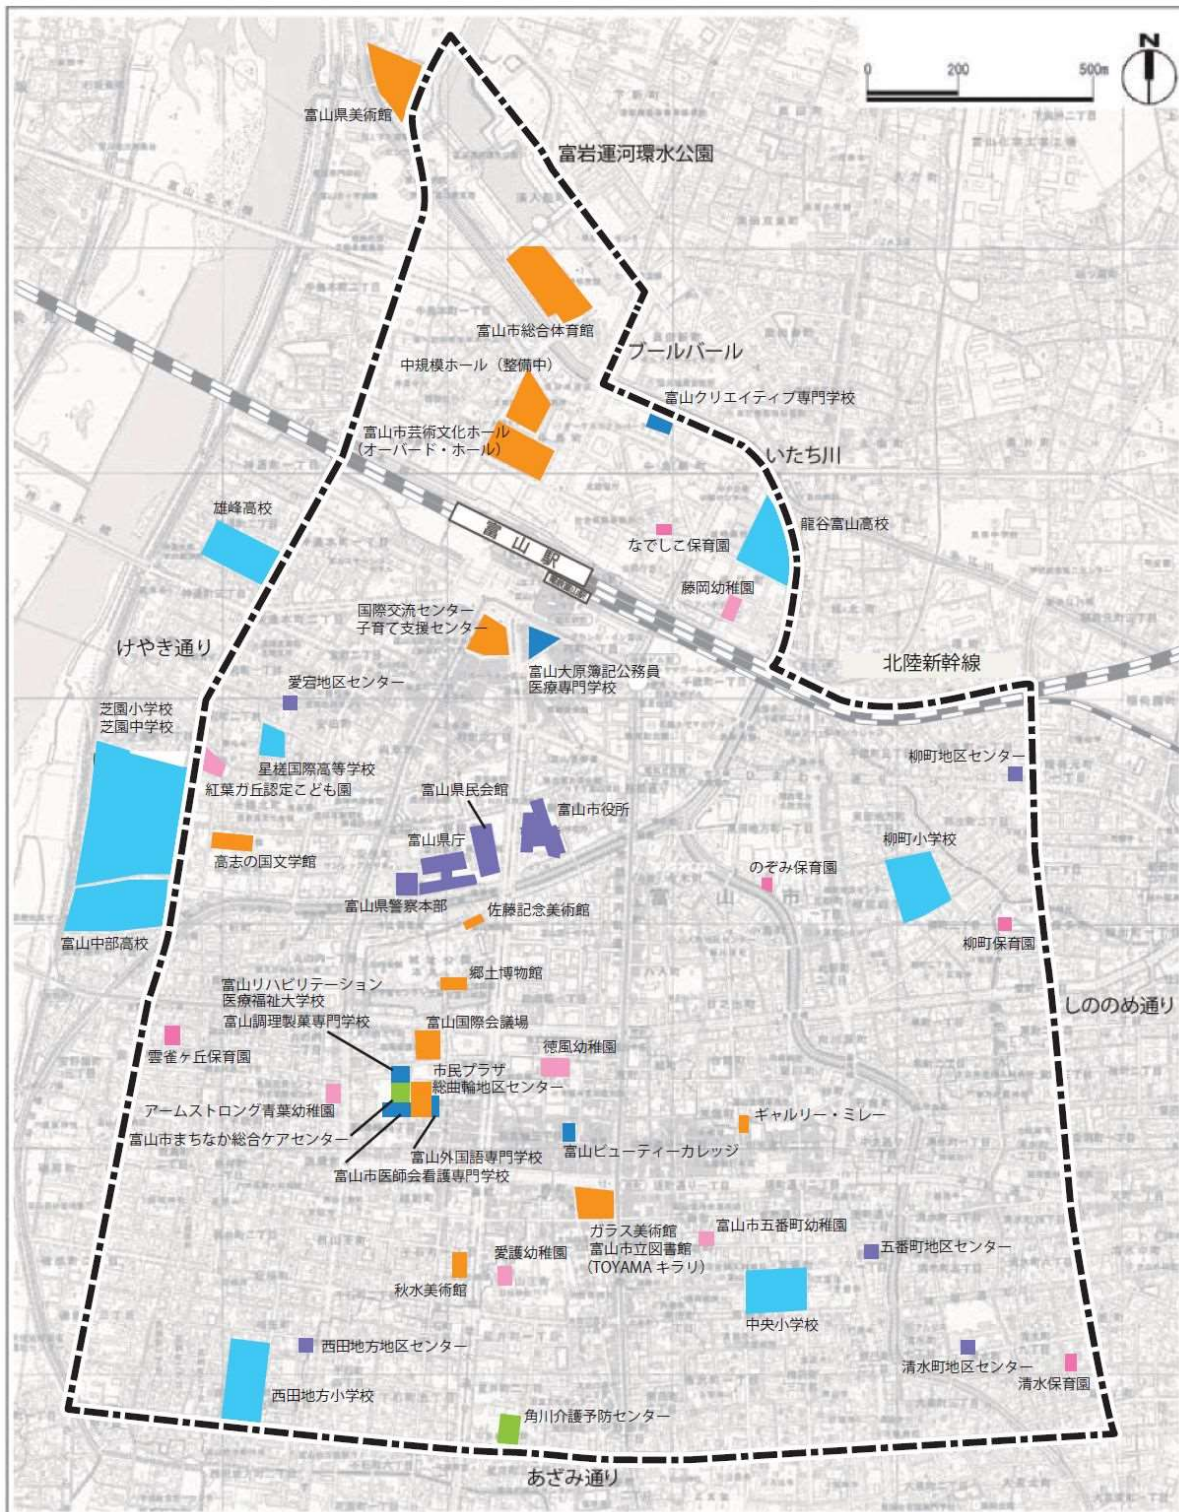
0
200
500m
N

富山県美術館
富岩運河環水公園
富山市総合体育館
中規模ホール（整備中）
ブールバール
富山クリエイティブ専門学校
富山市芸術文化ホール
（オーバード・ホール）
いたち川
雄峰高校
富山駅
龍谷富山高校
なでしこ保育園
藤岡幼稚園
国際交流センター
子育て支援センター
富山大原簿記公務員
医療専門学校
けやき通り
北陸新幹線
愛宕地区センター
芝園小学校
芝園中学校
星槎国際高等学校
紅葉ガ丘認定こども園
柳町地区センター
富山県民会館
富山市役所
富山県庁
高志の国文学館
のぞみ保育園
柳町小学校
富山県警察本部
佐藤記念美術館
富山中部高校
柳町保育園
郷土博物館
富山リハビリテーション
医療福祉大学校
富山調理製菓専門学校
富山国際会議場
しののめ通り
雲雀ヶ丘保育園
徳風幼稚園
市民プラザ
総曲輪地区センター
アームストロング青葉幼稚園
ギャルリー・ミレー
富山市まちなか総合ケアセンター
富山ビューティーカレッジ
富山外国語専門学校
富山市医師会看護専門学校
ガラス美術館
富山市立図書館
（TOYAMA キラリ）
富山市五番町幼稚園
五番町地区センター
愛護幼稚園
秋水美術館
中央小学校
西田地方地区センター
清水町地区センター
清水保育園
西田地方小学校
角川介護予防センター
あざみ通り